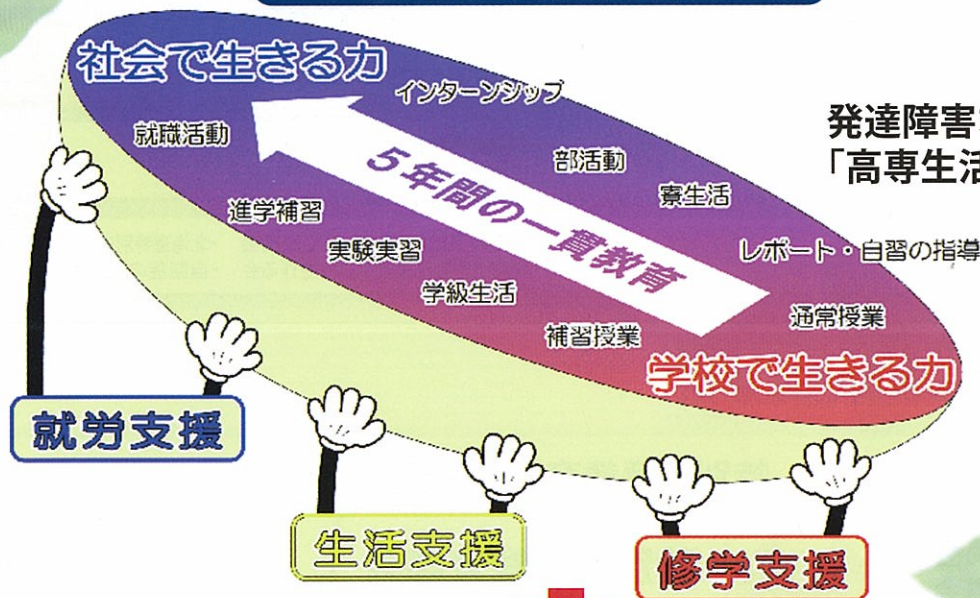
社会で生きる力

インターンシップ

就職活動

部活動

寮生活

5年間の一貫教育

進学補習

実験実習

レポート・自習の指導

学級生活

補習授業

通常授業

学校で生きる力

発達障害

「高専生活

就労支援

生活支援

修学支援